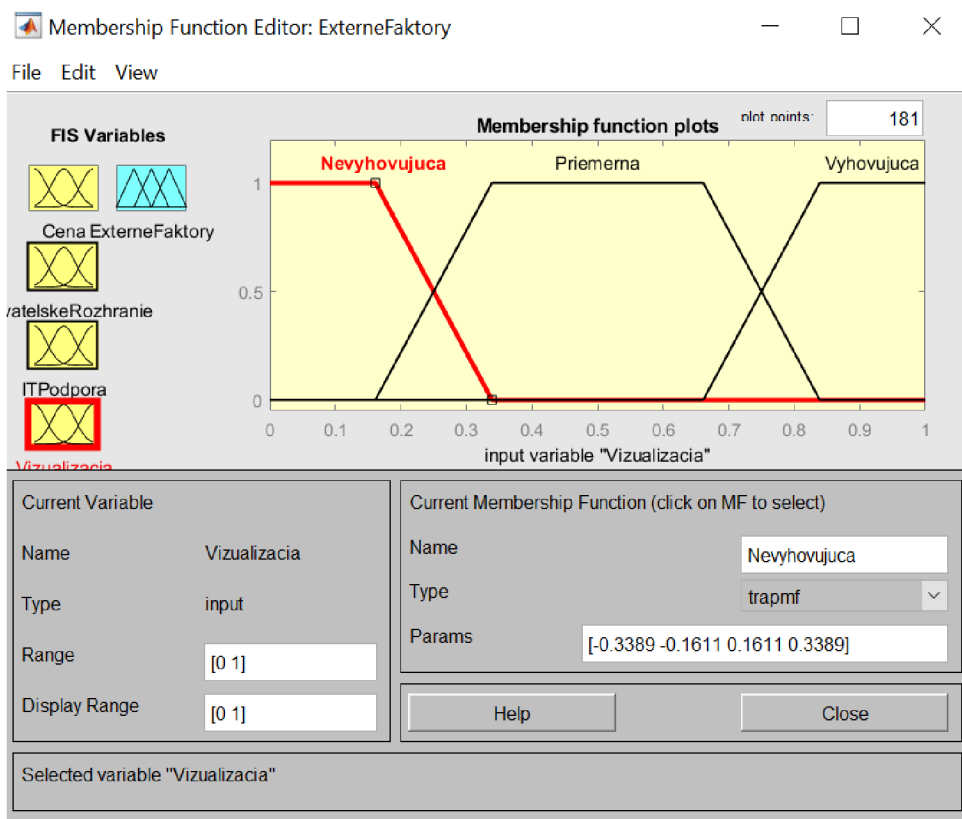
Membership Function Editor: ExterneFaktory

File Edit View

FIS Variables

Cena ExterneFaktory

vatelskeRozhranie

ITPodpora

Vizualizacia

Membership function plots

plot points: 181

Nevyhovujuca

Priemerna

Vyhovujuca

1

0.5

0

0 0.1 0.2 0.3 0.4 0.5 0.6 0.7 0.8 0.9 1

input variable "Vizualizacia"

Current Variable

Name Vizualizacia

Type input

Range [0 1]

Display Range [0 1]

Current Membership Function (click on MF to select)

Name Nevyhovujuca

Type trapmf

Params [-0.3389 -0.1611 0.1611 0.3389]

Help

Close

Selected variable "Vizualizacia"